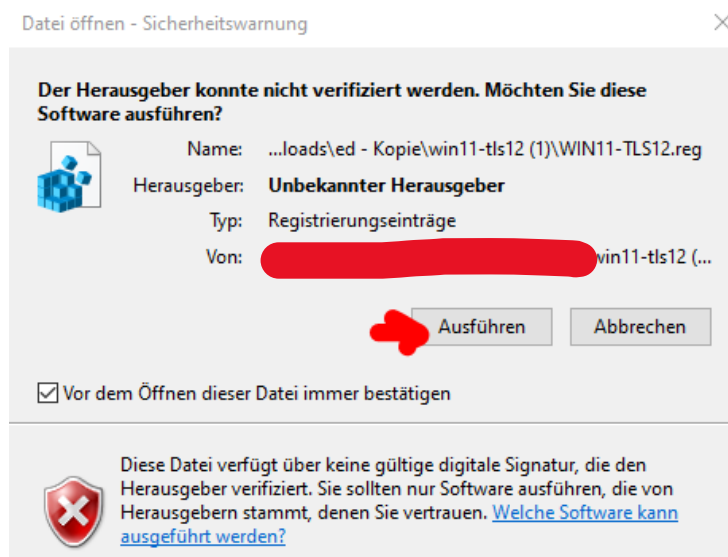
Datei öffnen - Sicherheitswarnung

Der Herausgeber konnte nicht verifiziert werden. Möchten Sie diese Software ausführen?

Name: ...loads\ed - Kopie\win11-tls12 (1)\WIN11-TLS12.reg

Herausgeber: Unbekannter Herausgeber

Typ: Registrierungseinträge

Von: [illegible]win11-tls12 (...

Ausführen Abbrechen

Vor dem Öffnen dieser Datei immer bestätigen

Diese Datei verfügt über keine gültige digitale Signatur, die den Herausgeber verifiziert. Sie sollten nur Software ausführen, die von Herausgebern stammt, denen Sie vertrauen. Welche Software kann ausgeführt werden?